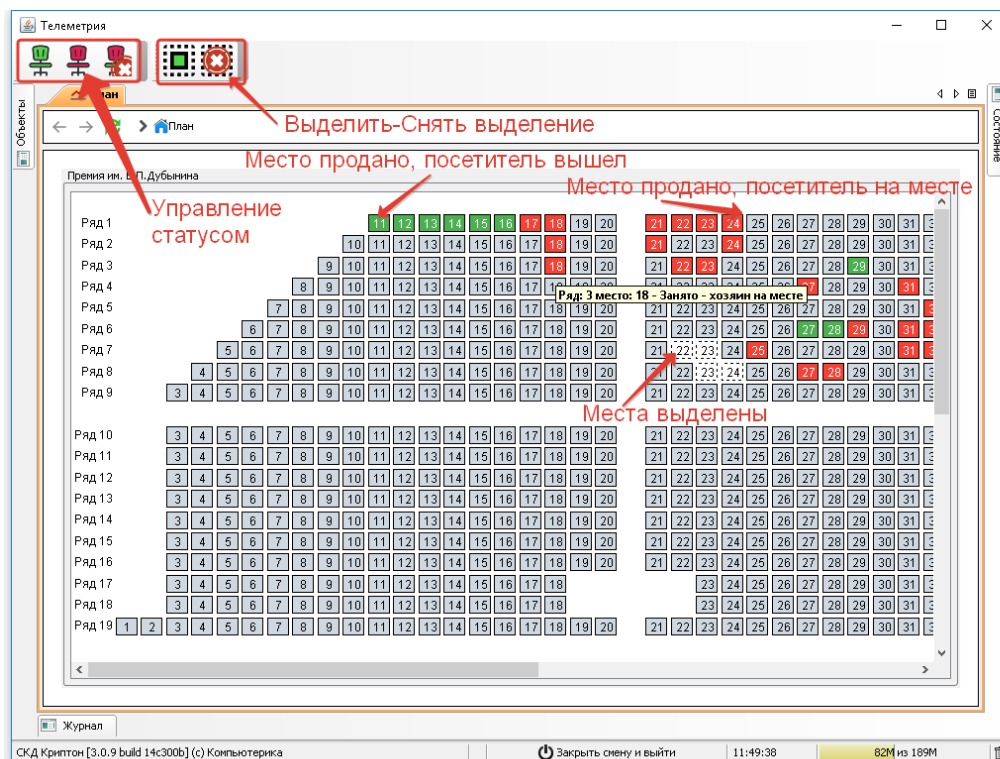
Телеметрия

План

Объекты

Состояние

План

Выделить-Снять выделение

Место продано, посетитель вышел

Премия им. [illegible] П.Дубынина

Место продано, посетитель на месте

Управление статусом

Ряд 1 11 12 13 14 15 16 17 18 19 20 21 22 23 24 25 26 27 28 29 30 31
Ряд 2 10 11 12 13 14 15 16 17 18 19 20 21 22 23 24 25 26 27 28 29 30 31
Ряд 3 9 10 11 12 13 14 15 16 17 18 19 20 21 22 23 24 25 26 27 28 29 30 31
Ряд 4 8 9 10 11 12 13 14 15 16 17 18 20 21 22 23 24 25 26 27 28 29 30 31
Ряд 5 7 8 9 10 11 12 13 14 15 16 17 18 19 20 21 22 23 24 25 26 27 28 29 30 31
Ряд 6 6 7 8 9 10 11 12 13 14 15 16 17 18 19 20 21 22 23 24 25 26 27 28 29 30 31
Ряд 7 5 6 7 8 9 10 11 12 13 14 15 16 17 18 19 20 21 22 23 24 25 26 27 28 29 30 31
Ряд 8 4 5 6 7 8 9 10 11 12 13 14 15 16 17 18 19 20 21 22 23 24 25 26 27 28 29 30 31
Ряд 9 3 4 5 6 7 8 9 10 11 12 13 14 15 16 17 18 19 20 21 22 23 24 25 26 27 28 29 30 31

Ряд: 3 место: 18 - Занято - хозяин на месте

Места выделены

Ряд 10 3 4 5 6 7 8 9 10 11 12 13 14 15 16 17 18 19 20 21 22 23 24 25 26 27 28 29 30 31
Ряд 11 3 4 5 6 7 8 9 10 11 12 13 14 15 16 17 18 19 20 21 22 23 24 25 26 27 28 29 30 31
Ряд 12 3 4 5 6 7 8 9 10 11 12 13 14 15 16 17 18 19 20 21 22 23 24 25 26 27 28 29 30 31
Ряд 13 3 4 5 6 7 8 9 10 11 12 13 14 15 16 17 18 19 20 21 22 23 24 25 26 27 28 29 30 31
Ряд 14 3 4 5 6 7 8 9 10 11 12 13 14 15 16 17 18 19 20 21 22 23 24 25 26 27 28 29 30 31
Ряд 15 3 4 5 6 7 8 9 10 11 12 13 14 15 16 17 18 19 20 21 22 23 24 25 26 27 28 29 30 31
Ряд 16 3 4 5 6 7 8 9 10 11 12 13 14 15 16 17 18 19 20 21 22 23 24 25 26 27 28 29 30 31
Ряд 17 3 4 5 6 7 8 9 10 11 12 13 14 15 16 17 18 23 24 25 26 27 28 29 30 31
Ряд 18 3 4 5 6 7 8 9 10 11 12 13 14 15 16 17 18 23 24 25 26 27 28 29 30 31
Ряд 19 1 2 3 4 5 6 7 8 9 10 11 12 13 14 15 16 17 18 19 20 21 22 23 24 25 26 27 28 29 30 31

Журнал

СКД Криптон [3.0.9 build 14c300b] (c) Компьютерика

Закрыть смену и выйти

11:49:38

82M из 189M